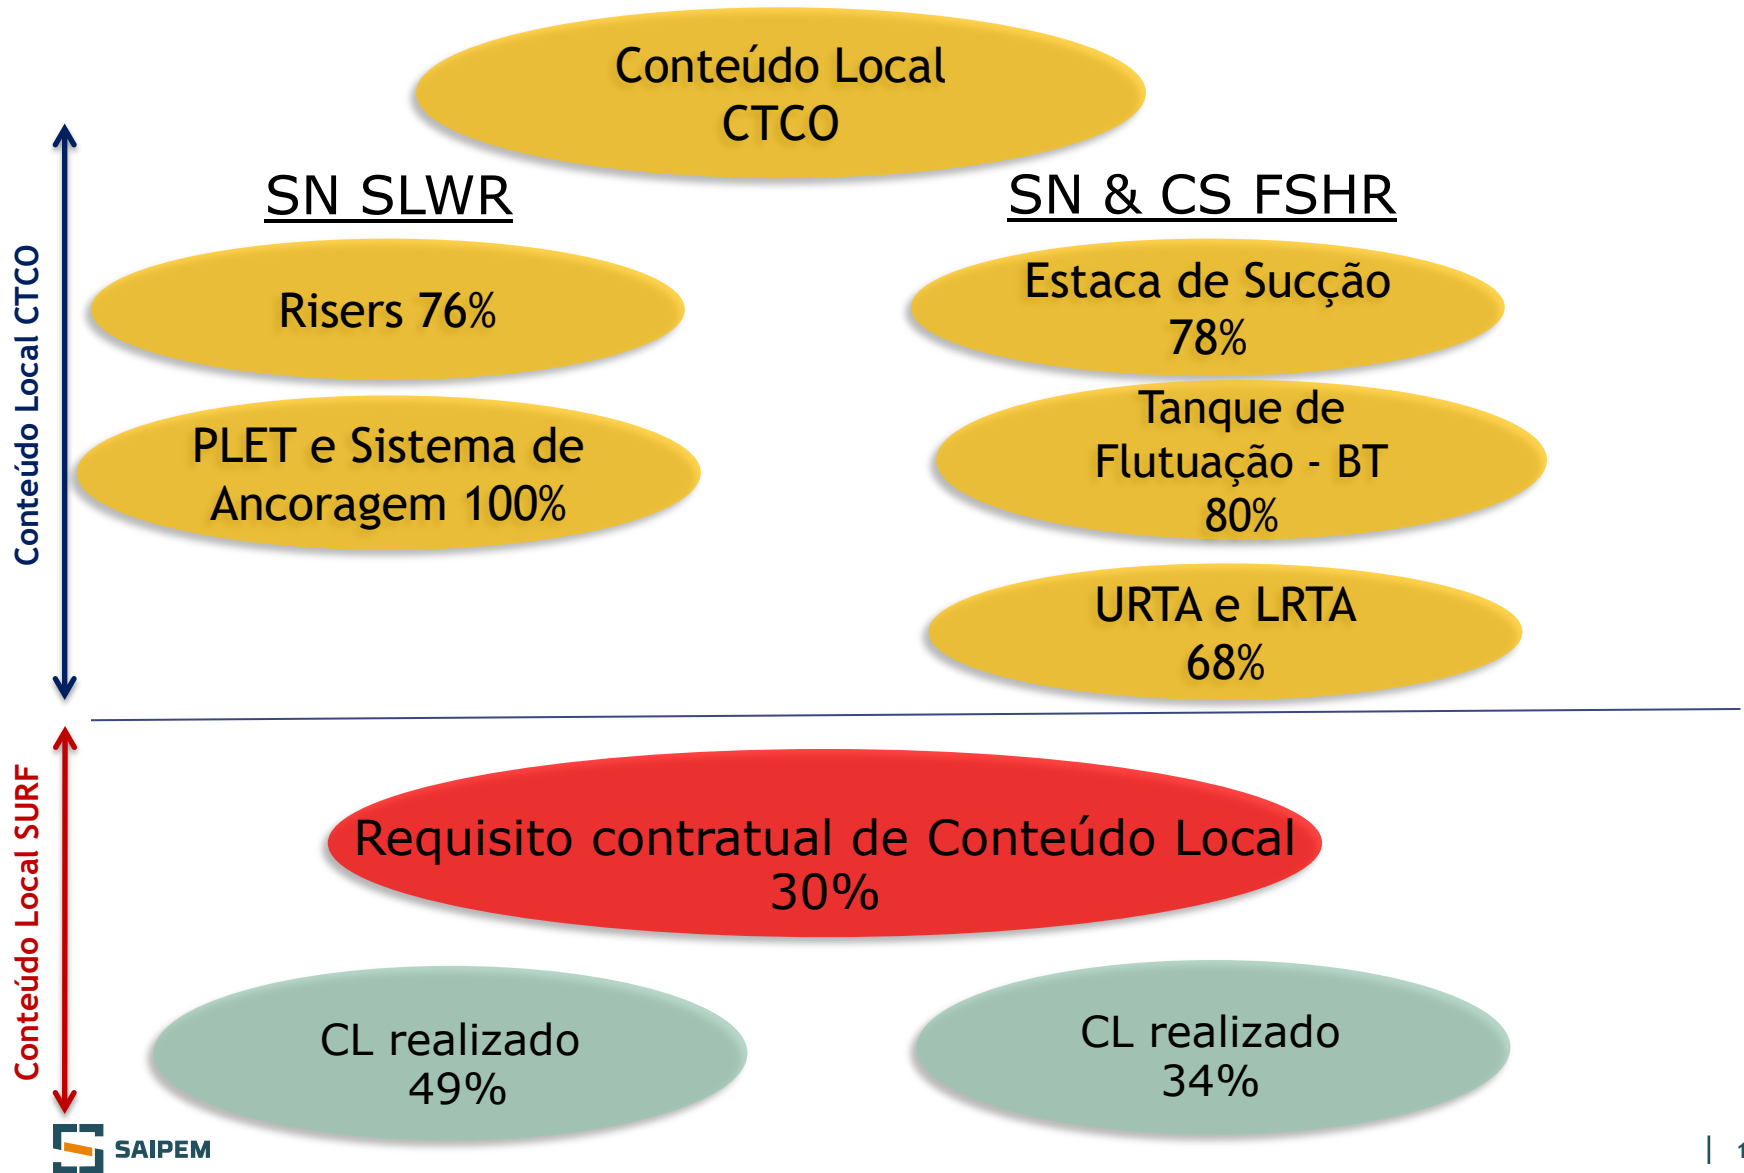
Conteúdo Local CTCO

Conteúdo Local CTCO

SN SLWR

SN & CS FSHR

Risers 76%

Estaca de Sucção 78%

PLET e Sistema de Ancoragem 100%

Tanque de Flutuação - BT 80%

URTA e LRTA 68%

Conteúdo Local SURF

Requisito contratual de Conteúdo Local 30%

CL realizado 49%

CL realizado 34%

SAIPEM

| 1